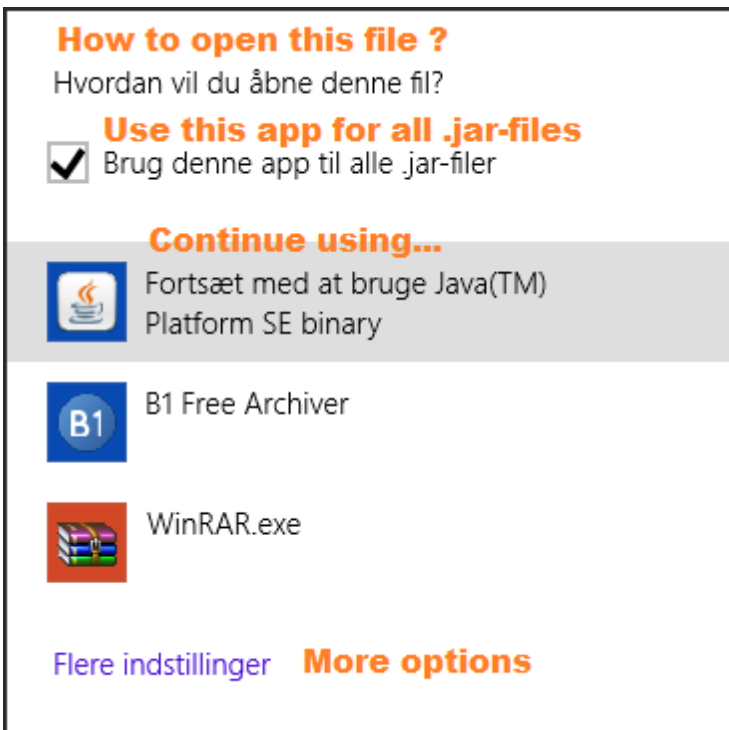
How to open this file ?
Hvordan vil du åbne denne fil?

Use this app for all .jar-files
Brug denne app til alle .jar-filer

Continue using...
Fortsæt med at bruge Java(TM) Platform SE binary

B1
B1 Free Archiver

WinRAR.exe

Flere indstillinger More options